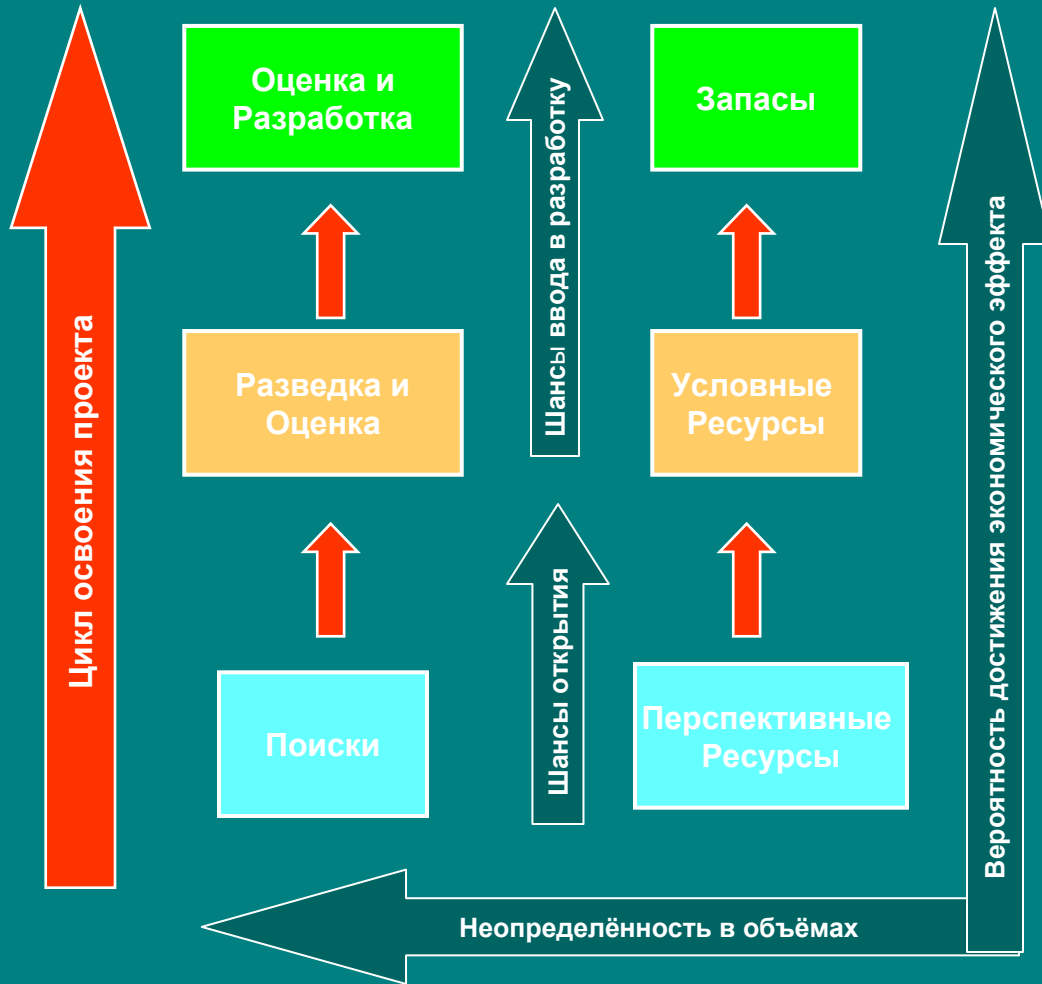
Цикл освоения проекта

Оценка и Разработка

Шансы ввода в разработку

Запасы

Разведка и Оценка

Условные Ресурсы

Поиски

Шансы открытия

Перспективные Ресурсы

Вероятность достижения экономического эффекта

Неопределённость в объёмах